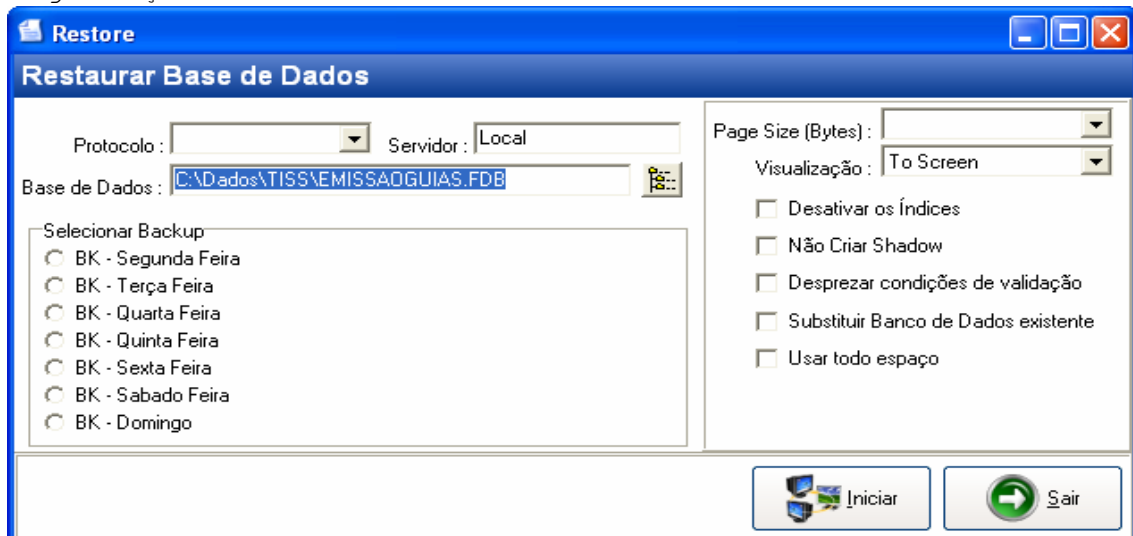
Restore

Restaurar Base de Dados

Protocolo :
Servidor : Local
Base de Dados : C:\Dados\TISS\EMISSAOGUIAS.FDB

Selecionar Backup
BK - Segunda Feira
BK - Terça Feira
BK - Quarta Feira
BK - Quinta Feira
BK - Sexta Feira
BK - Sabado Feira
BK - Domingo

Page Size (Bytes) :
Visualização : To Screen
Desativar os Índices
Não Criar Shadow
Desprezar condições de validação
Substituir Banco de Dados existente
Usar todo espaço

Iniciar
Sair